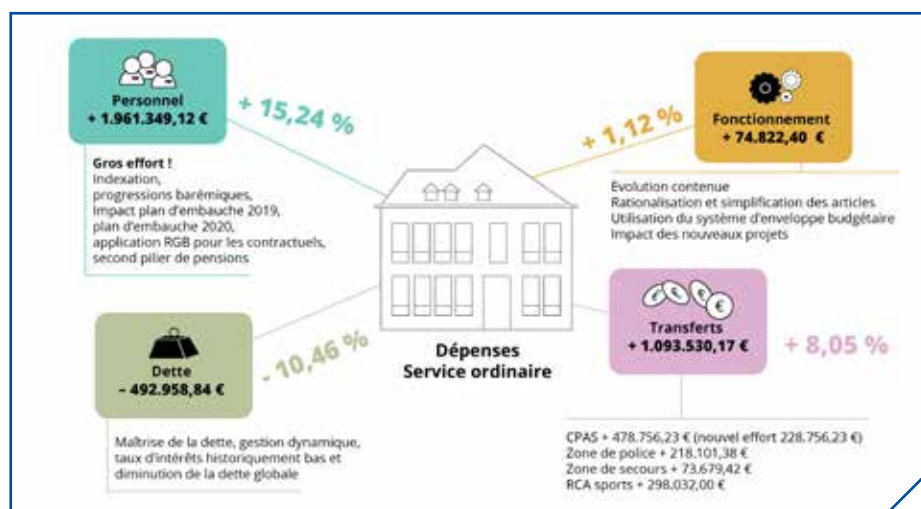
Personnel
+ 1.961.349,12 €

+ 15,24 %

Gros effort !
Indexation,
progressions barémiques,
Impact plan d'embauche 2019,
plan d'embauche 2020,
application RGB pour les contractuels,
second pilier de pensions

+ 1,12 %

Fonctionnement
+ 74.822,40 €

Evolution contenue
Rationalisation et simplification des articles
Utilisation du système d'enveloppe budgétaire
Impact des nouveaux projets

Dette
- 492.958,84 €

- 10,46 %

Dépenses
Service ordinaire

Transferts
+ 1.093.530,17 €

+ 8,05 %

Maîtrise de la dette, gestion dynamique, taux d'intérêts historiquement bas et diminution de la dette globale

CPAS + 478.756,23 € (nouvel effort 228.756,23 €)
Zone de police + 218.101,38 €
Zone de secours + 73.679,42 €
RCA sports + 298.032,00 €